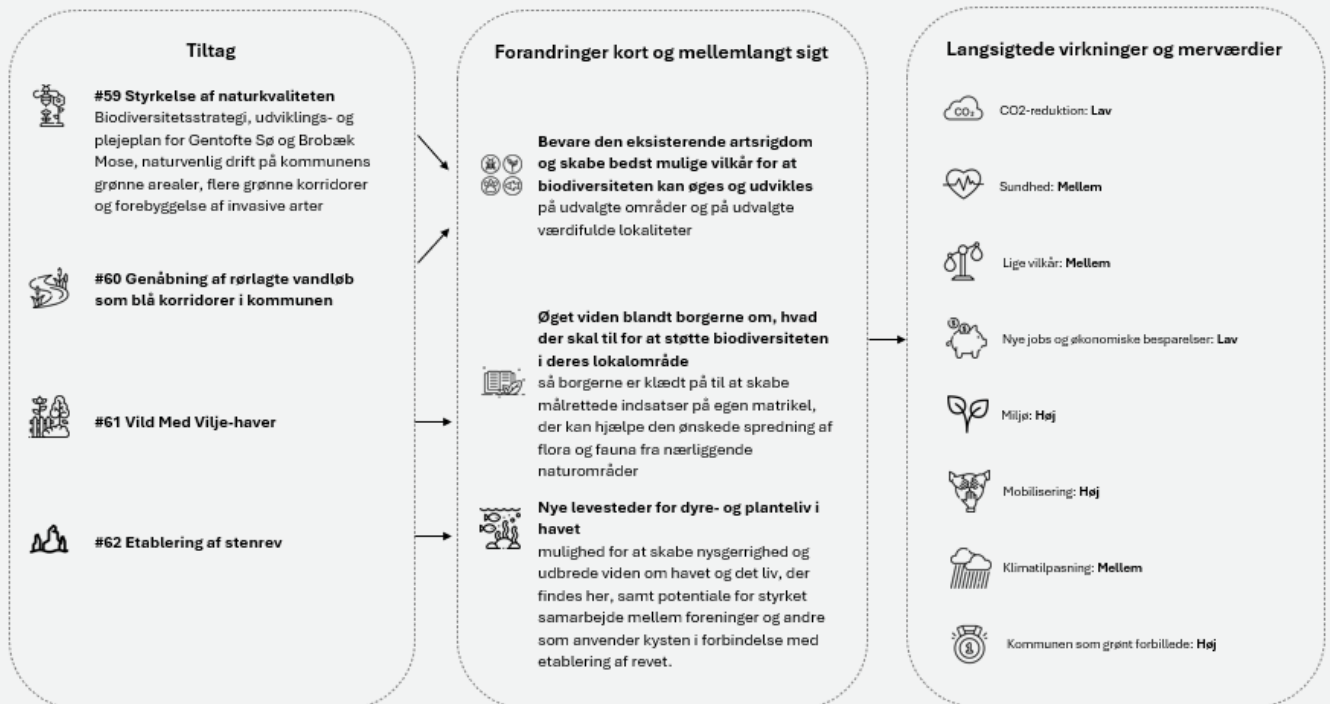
Tiltag

**#59 Styrkelse af naturkvaliteten**
Biodiversitetsstrategi, udviklings- og plejeplan for Gentofte Sø og Brobæk Mose, naturvenlig drift på kommunens grønne arealer, flere grønne korridorer og forebyggelse af invasive arter

**#60 Genåbning af rørlagte vandløb som blå korridorer i kommunen**

**#61 Vild Med Vilje-haver**

**#62 Etablering af stenrev**

Forandringer kort og mellemlangt sigt

**Bevare den eksisterende artsrigdom og skabe bedst mulige vilkår for at biodiversiteten kan øges og udvikles**
på udvalgte områder og på udvalgte værdifulde lokaliteter

**Øget viden blandt borgerne om, hvad der skal til for at støtte biodiversiteten i deres lokalområde**
så borgerne er klædt på til at skabe målrettede indsatser på egen matrikel, der kan hjælpe den ønskede spredning af flora og fauna fra nærliggende naturområder

**Nye levesteder for dyre- og planteliv i havet**
mulighed for at skabe nysgerrighed og udbrede viden om havet og det liv, der findes her, samt potentiale for styrket samarbejde mellem foreninger og andre som anvender kysten i forbindelse med etablering af revet.

Langsigtede virkninger og merværdier

$CO_2$

CO2-reduktion: **Lav**

Sundhed: **Mellem**

Lige vilkår: **Mellem**

Nye jobs og økonomiske besparelser: **Lav**

Miljø: **Høj**

Mobilisering: **Høj**

Klimatilpasning: **Mellem**

Kommunen som grønt forbillede: **Høj**